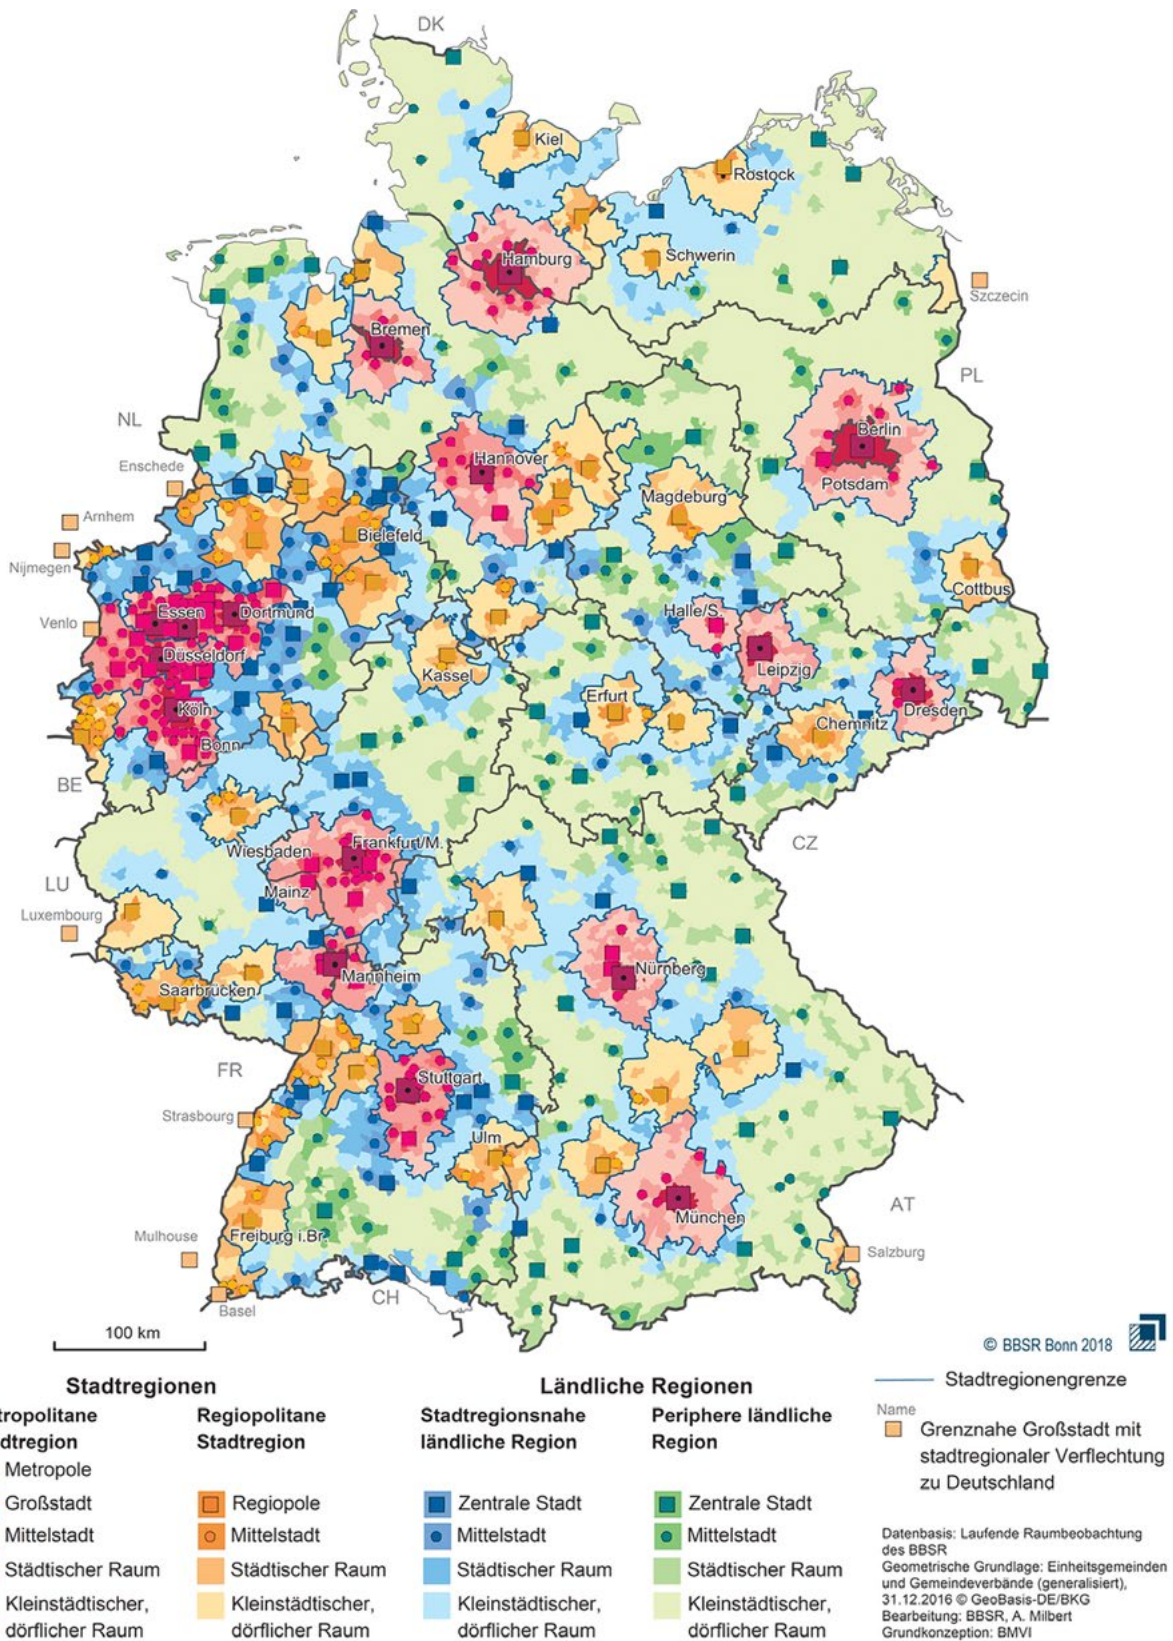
DK
Kiel
Rostock
Hamburg
Schwerin
Szczecin
Bremen
PL
NL
Berlin
Hannover
Potsdam
Enschede
Magdeburg
Arnhem
Bielefeld
Nijmegen
Cottbus
Essen
Dortmund
Halle/S.
Venlo
Düsseldorf
Leipzig
Kassel
Erfurt
Köln
Dresden
Chemnitz
Bonn
BE
Frankfurt/M.
CZ
Wiesbaden
Mainz
LU
Luxembourg
Nürnberg
Mannheim
Saarbrücken
FR
Stuttgart
Strasbourg
Ulm
AT
München
Mulhouse
Freiburg i.Br.
Salzburg
Basel
CH
100 km
© BBSR Bonn 2018

Stadtregionen
tropolitane dtregion
Metropole
Großstadt
Mittelstadt
Städtischer Raum
Kleinstädtischer, dörflicher Raum

Regiopolitane Stadtregion
Regiopole
Mittelstadt
Städtischer Raum
Kleinstädtischer, dörflicher Raum

Ländliche Regionen
Stadtregionsnahe ländliche Region
Zentrale Stadt
Mittelstadt
Städtischer Raum
Kleinstädtischer, dörflicher Raum

Periphere ländliche Region
Zentrale Stadt
Mittelstadt
Städtischer Raum
Kleinstädtischer, dörflicher Raum

Stadtregionengrenze
Name
Grenznahe Großstadt mit stadtregionaler Verflechtung zu Deutschland

Datenbasis: Laufende Raumbeobachtung des BBSR
Geometrische Grundlage: Einheitsgemeinden und Gemeindeverbände (generalisiert), 31.12.2016 © GeoBasis-DE/BKG
Bearbeitung: BBSR, A. Milbert
Grundkonzeption: BMVI